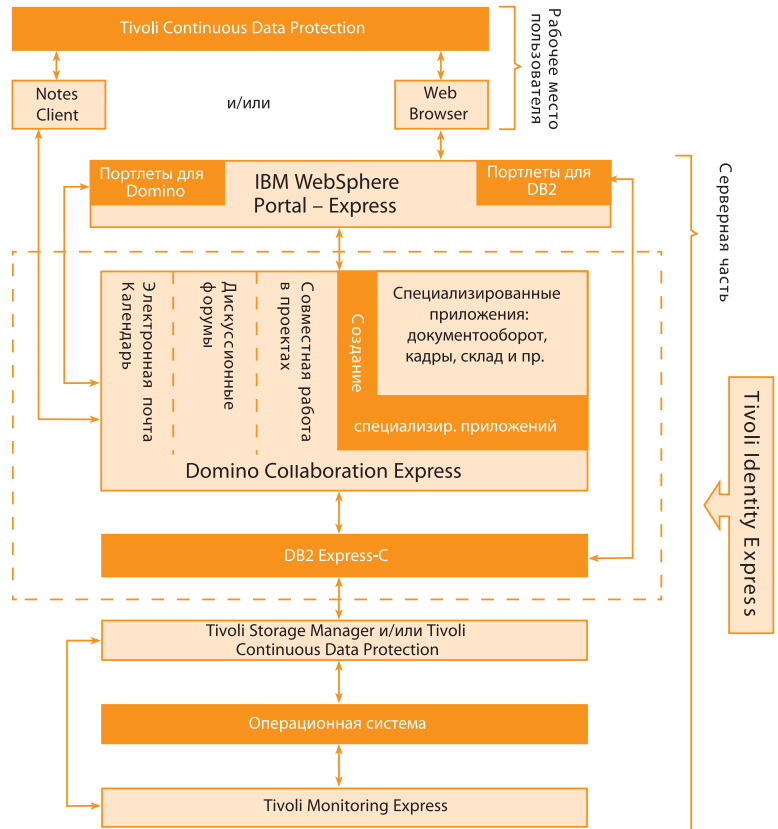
Tivoli Continuous Data Protection

Рабочее место пользователя

Notes Client

и/или

Web Browser

Серверная часть

Портлеты для Domino

IBM WebSphere Portal – Express

Портлеты для DB2

Электронная почта Календарь

Дискуссионные форумы

Совместная работа в проектах

Создание

Специализированные приложения: документооборот, кадры, склад и пр.

специализир. приложений

Domino Collaboration Express

Tivoli Identity Express

DB2 Express-C

Tivoli Storage Manager и/или Tivoli Continuous Data Protection

Операционная система

Tivoli Monitoring Express